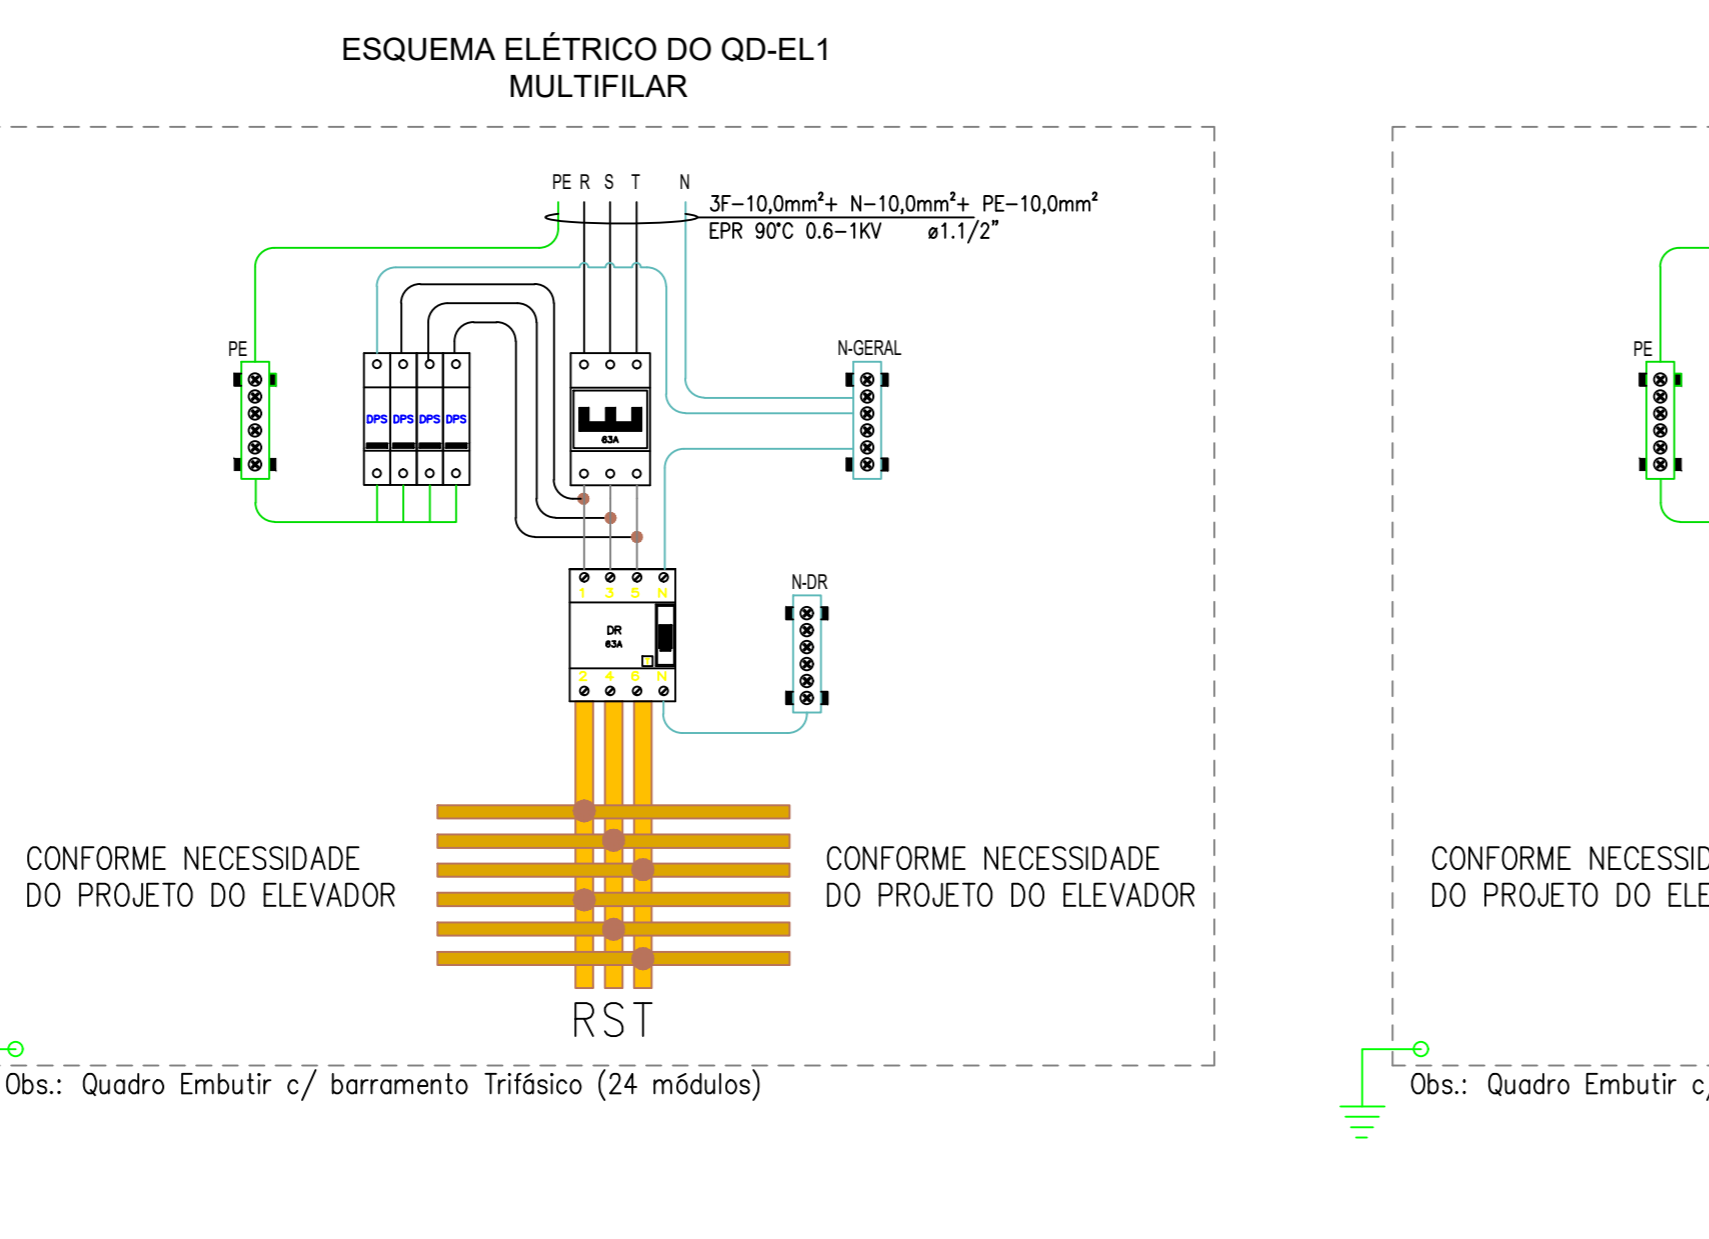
ESQUEMA ELÉTRICO DO QD-EL1
MULTIFILAR

PE R S T N

3F–10,0mm²+ N–10,0mm²+ PE–10,0mm²
EPR 90°C 0.6–1KV ø1.1/2"

PE

DPS DPS DPS DPS

63A

N-GERAL

N-DR

1 3 5 N

DR
63A

2 4 6 N

CONFORME NECESSIDADE
DO PROJETO DO ELEVADOR

CONFORME NECESSIDADE
DO PROJETO DO ELEVADOR

RST

Obs.: Quadro Embutir c/ barramento Trifásico (24 módulos)

PE

CONFORME NECESSID
DO PROJETO DO ELE

Obs.: Quadro Embutir c/